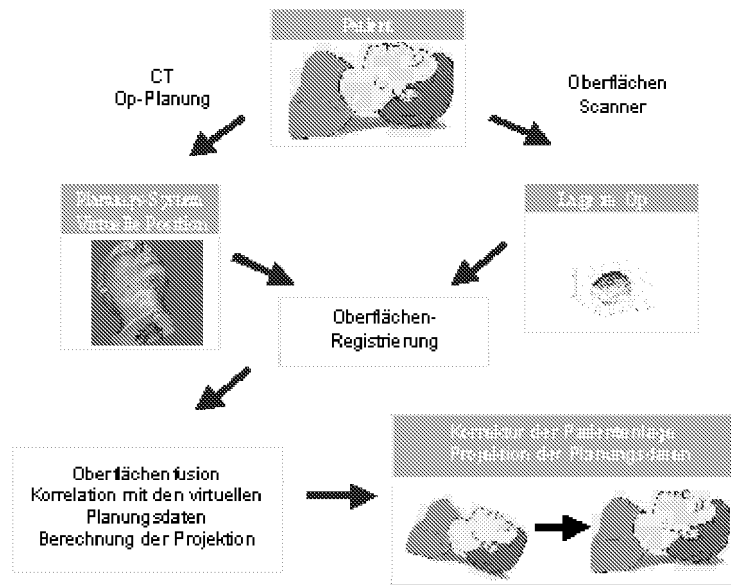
Patient

CT
Op-Planung

Oberflächen
Scanner

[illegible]
Virtuelle Position

Lage im Op

Oberflächen-
Registrierung

Oberflächenfusion
Korrelation mit den virtuellen
Planungsdaten
Berechnung der Projektion

Korrektur der Patientenlage
Projektion der Planungsdaten